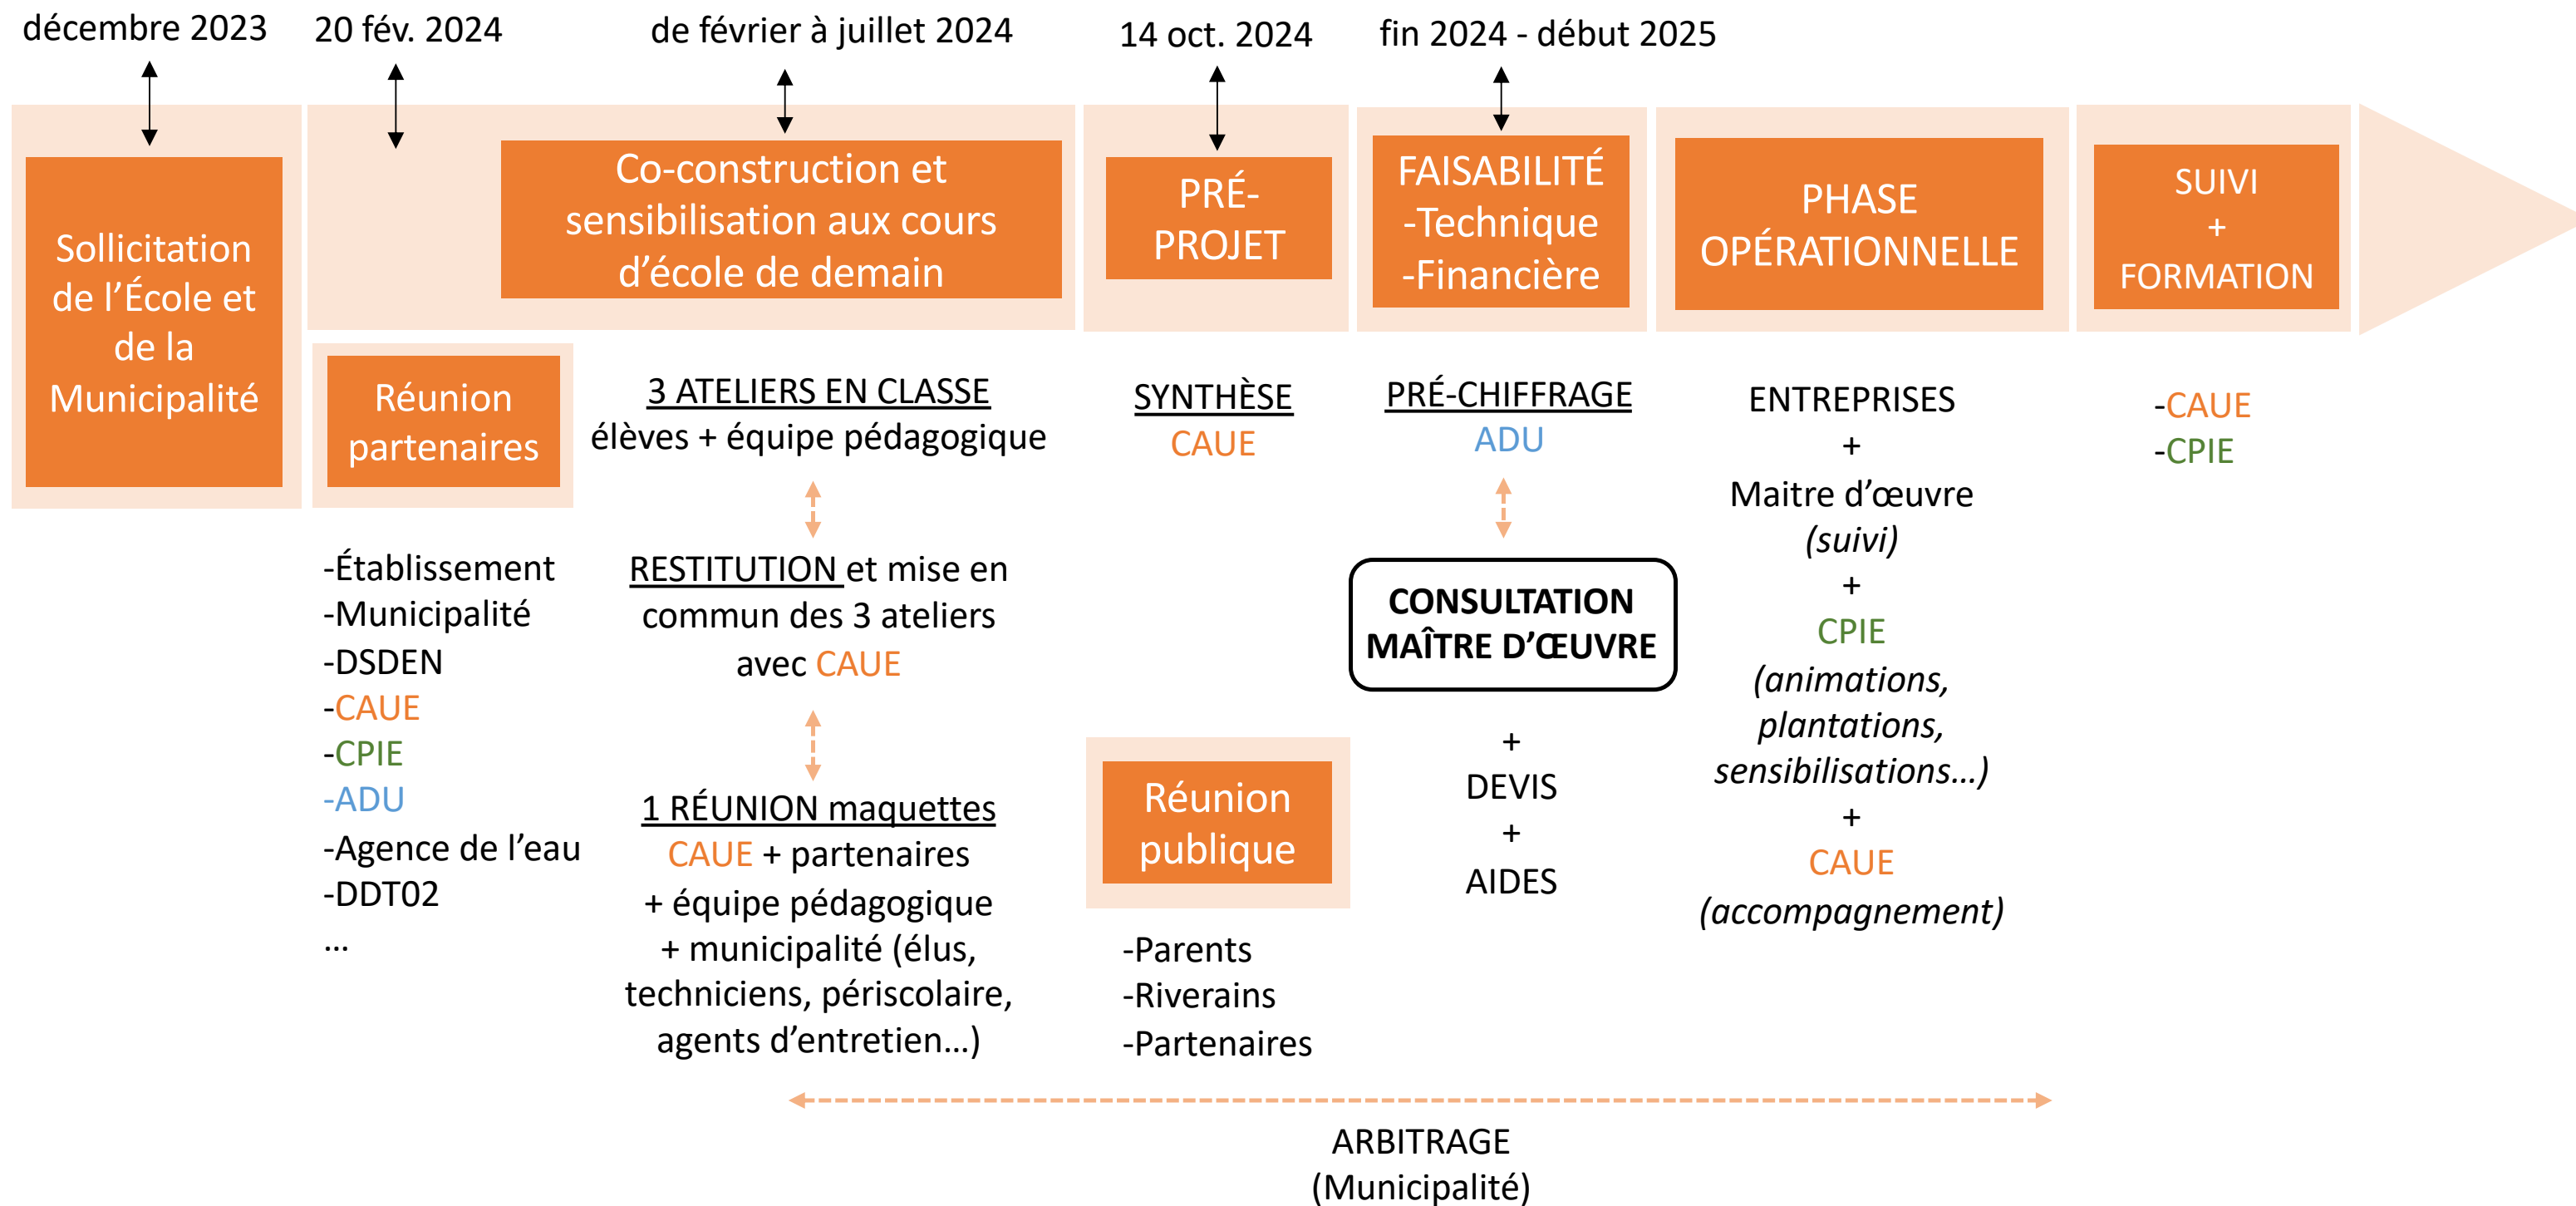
décembre 2023

20 fév. 2024

de février à juillet 2024

14 oct. 2024

fin 2024 - début 2025

Sollicitation de l’École et de la Municipalité

Co-construction et sensibilisation aux cours d’école de demain

PRÉ-PROJET

FAISABILITÉ -Technique -Financière

PHASE OPÉRATIONNELLE

SUIVI + FORMATION

Réunion partenaires

-Établissement
-Municipalité
-DSDEN
-CAUE
-CPIE
-ADU
-Agence de l’eau
-DDT02
…

3 ATELIERS EN CLASSE
élèves + équipe pédagogique

RESTITUTION et mise en commun des 3 ateliers avec CAUE

1 RÉUNION maquettes
CAUE + partenaires + équipe pédagogique + municipalité (élus, techniciens, périscolaire, agents d’entretien…)

SYNTHÈSE
CAUE

Réunion publique

-Parents
-Riverains
-Partenaires

PRÉ-CHIFFRAGE
ADU

CONSULTATION MAÎTRE D’ŒUVRE

+
DEVIS
+
AIDES

ENTREPRISES
+
Maitre d’œuvre
(suivi)
+
CPIE
(animations, plantations, sensibilisations…)
+
CAUE
(accompagnement)

-CAUE
-CPIE

ARBITRAGE
(Municipalité)